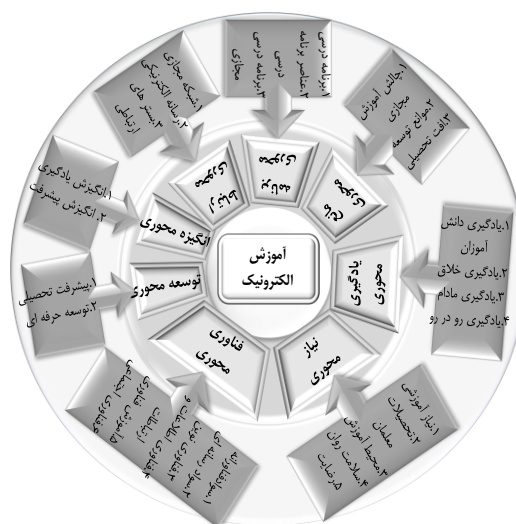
آموزش الکترونیک

انگیزه محوری
۱.انگیزش یادگیری
۲. انگیزش پیشرفت

توسعه محوری
۱.پیشرفت تحصیلی
۲.توسعه حرفه ای

فناوری محوری
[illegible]

نیاز محوری
۱.نیاز آموزشی
۲.تحصیلات معلمان
۳.محیط آموزش
۴.مسئلات روان
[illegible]

یادگیری محوری
۱.یادگیری دانش آموزان
۲.یادگیری خلاق
۳.یادگیری مادام
۴.یادگیری رو در رو

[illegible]
۱.چالش آموزش مجازی
۲.موانع توسعه
۳.افت تحصیلی

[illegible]
۱.برنامه درسی
۲.عناصر برنامه درسی
۳.برنامه درسی مجازی

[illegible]
۱.دانشگاه مجازی
۲.کتابخانه الکترونیکی
۳.بستر های ارتباطی